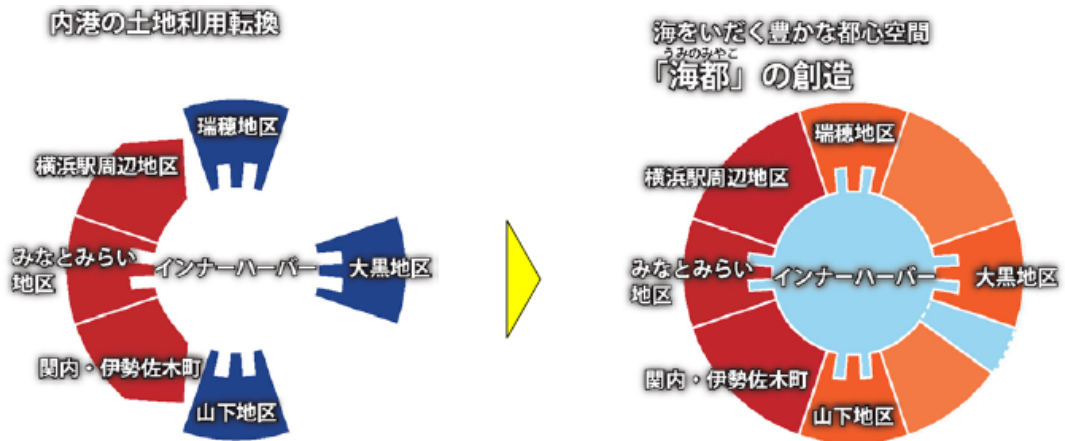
内港の土地利用転換

瑞穂地区

横浜駅周辺地区

みなとみらい地区

インナーハーバー

大黒地区

関内・伊勢佐木町

山下地区

海をいだく豊かな都心空間

うみのみやこ
「海都」の創造

瑞穂地区

横浜駅周辺地区

みなとみらい地区

インナーハーバー

大黒地区

関内・伊勢佐木町

山下地区